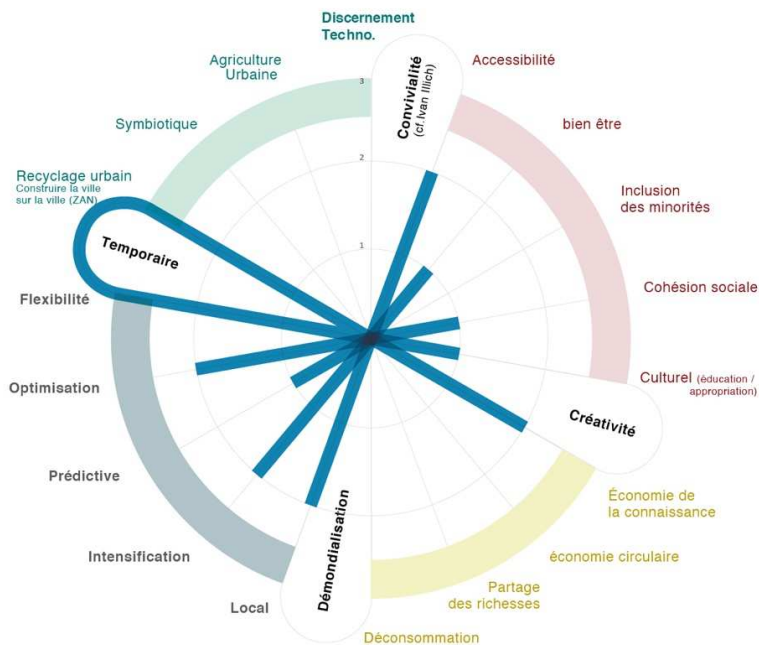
Discernement Techno.

Convivialité (cf. Ivan Illich)

3

2

1

Accessibilité

bien être

Inclusion des minorités

Cohésion sociale

Culturel (éducation / appropriation)

Créativité

Économie de la connaissance

économie circulaire

Partage des richesses

Déconsommation

Démondialisation

Local

Intensification

Prédictive

Optimisation

Flexibilité

Temporaire

Recyclage urbain
Construire la ville sur la ville (ZAN)

Symbiotique

Agriculture Urbaine